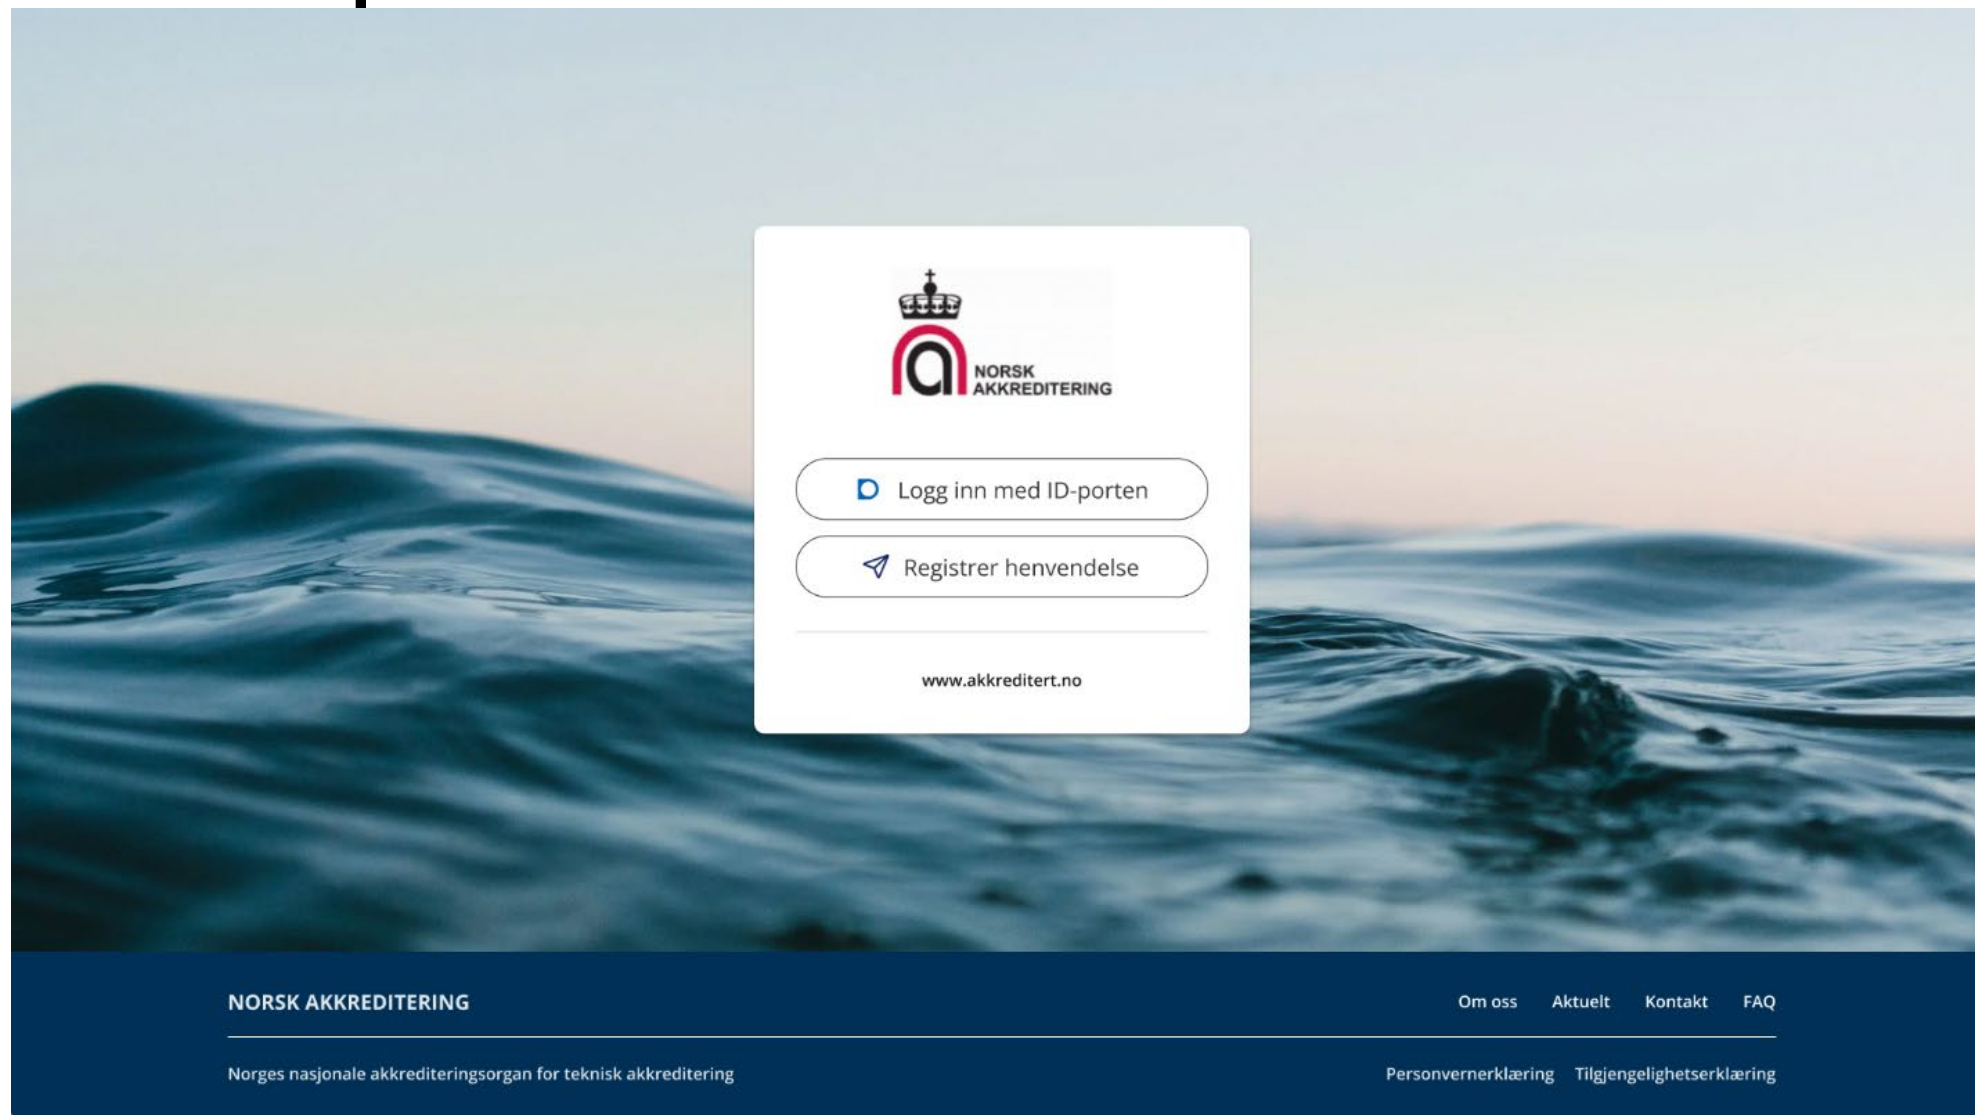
NORSK AKKREDITERING

Logg inn med ID-porten

Registrer henvendelse

www.akkreditert.no

NORSK AKKREDITERING

Om oss Aktuelt Kontakt FAQ

Norges nasjonale akkrediteringsorgan for teknisk akkreditering

Personvernerklæring Tilgjengelighetserklæring